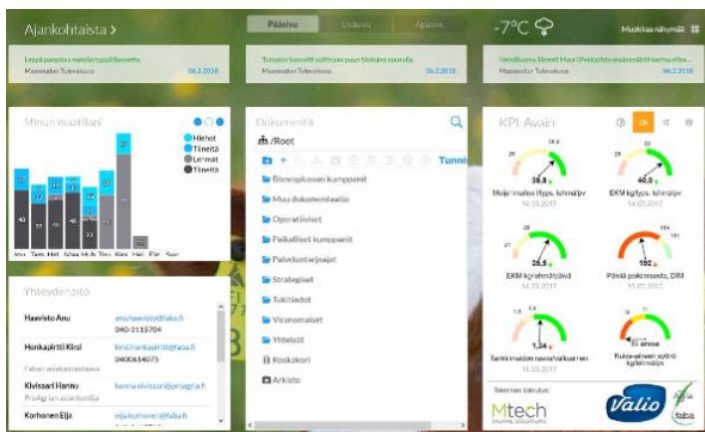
Ajankohtaista >

Lepyä paras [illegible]
Maamuthuri Tulevaisuus 06.2.2018

Päävire Uutuus Ajasta

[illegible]
Maamuthuri Tulevaisuus 06.2.2018

-7°C

Muokkaa näkymää

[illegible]
Maamuthuri Tulevaisuus 06.2.2018

Minun maatilani

Hiehot
Tiineitä
Lehmät
Tiineitä

Dokumentit

/Root

Tunn

Bisnesplussan kumppanit
Muu dokumentaatio
Operatiiviset
Paikalliset kumppanit
Palveluntarjoajat
Strategiset
Tukitiedot
Viranomaiset
Yhteiset
Roskakori
Arkisto

KPI-Avain

38,8
Meijerimaitoa (kg/pv, lehmä/pv)
14.03.2017

40,3
EKM kg/lyps. lehmä/pv
14.03.2017

26,5
EKM kg/rehu/ry/päivä
14.03.2017

192
Päivää poikimisesta, DIM
13.03.2017

1,34
Tankkimaidon rasva/valkuainen
14.03.2017

Ei arvoa
Kuiva-aineen syönti kg/lehmä/pv

Yhteydenpito

Haavisto Anu
anu.haavisto@faba.fi
040-3115704

Honkapirtti Kirsi
kirsi.honkapirtti@faba.fi
0400654073
Faba asiakasneuvonta

Kivissari Hannu
hannu.kivissari@proagria.fi
ProAgria asiantuntija

Korhonen Eija
eija.korhonen@faba.fi

Tekemässä tulevaisuutta:
Mtech
Valio
faba